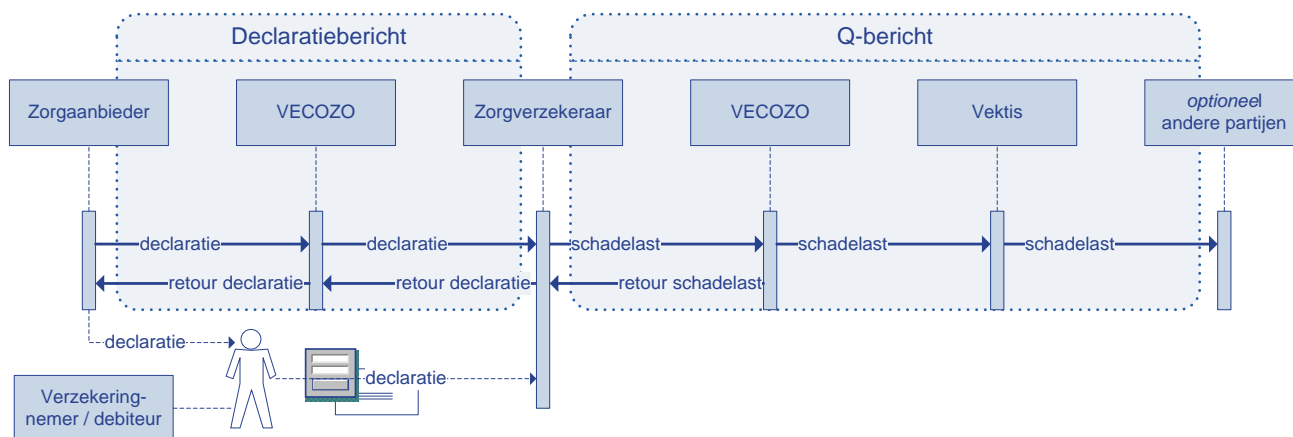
Declaratiebericht

Q-bericht

Zorgaanbieder

VECOZO

Zorgverzekeraar

VECOZO

Vektis

*optioneel* andere partijen

declaratie

declaratie

schadelast

schadelast

schadelast

retour declaratie

retour declaratie

retour schadelast

declaratie

declaratie

Verzekeringnemer / debiteur